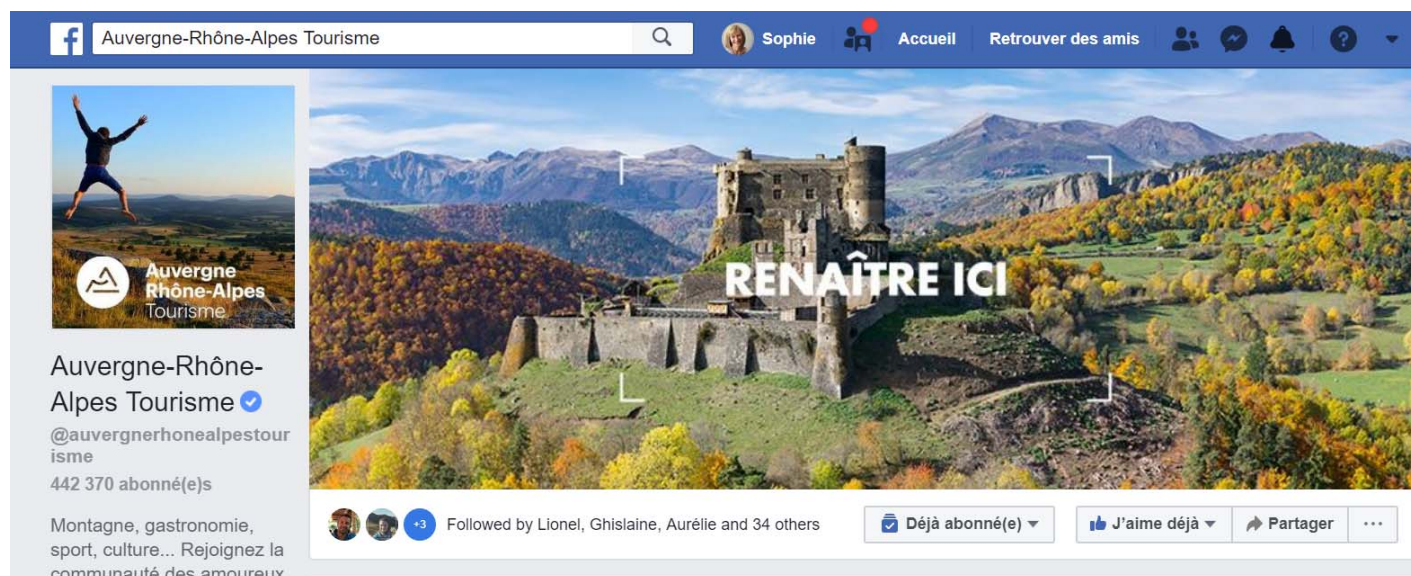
Auvergne-Rhône-Alpes Tourisme

Sophie Accueil Retrouver des amis

Auvergne Rhône-Alpes Tourisme

RENAÎTRE ICI

Auvergne-Rhône-Alpes Tourisme

@auvergnerhonealpestourisme

442 370 abonné(e)s

Montagne, gastronomie, sport, culture... Rejoignez la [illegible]

+3 Followed by Lionel, Ghislaine, Aurélie and 34 others

Déjà abonné(e)

J'aime déjà

Partager

···